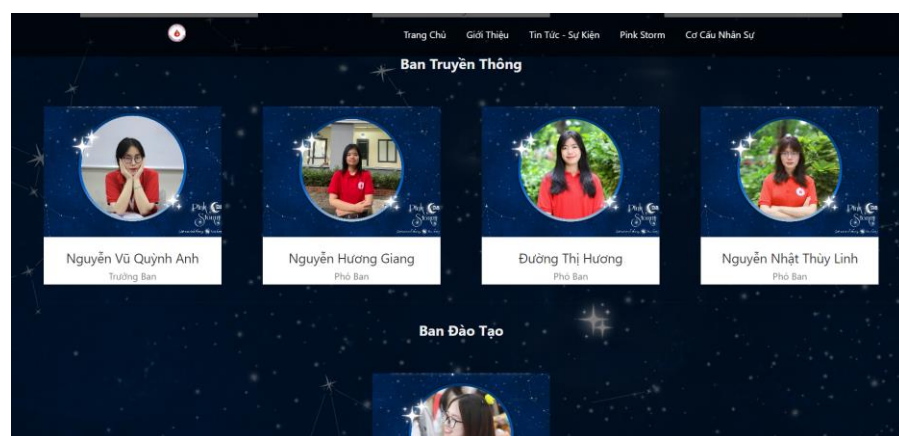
Trang Chủ Giới Thiệu Tin Tức - Sự Kiện Pink Storm Cơ Cấu Nhân Sự

Ban Truyền Thông

Nguyễn Vũ Quỳnh Anh
Trưởng Ban

Nguyễn Hương Giang
Phó Ban

Đường Thị Hương
Phó Ban

Nguyễn Nhật Thùy Linh
Phó Ban

Ban Đào Tạo